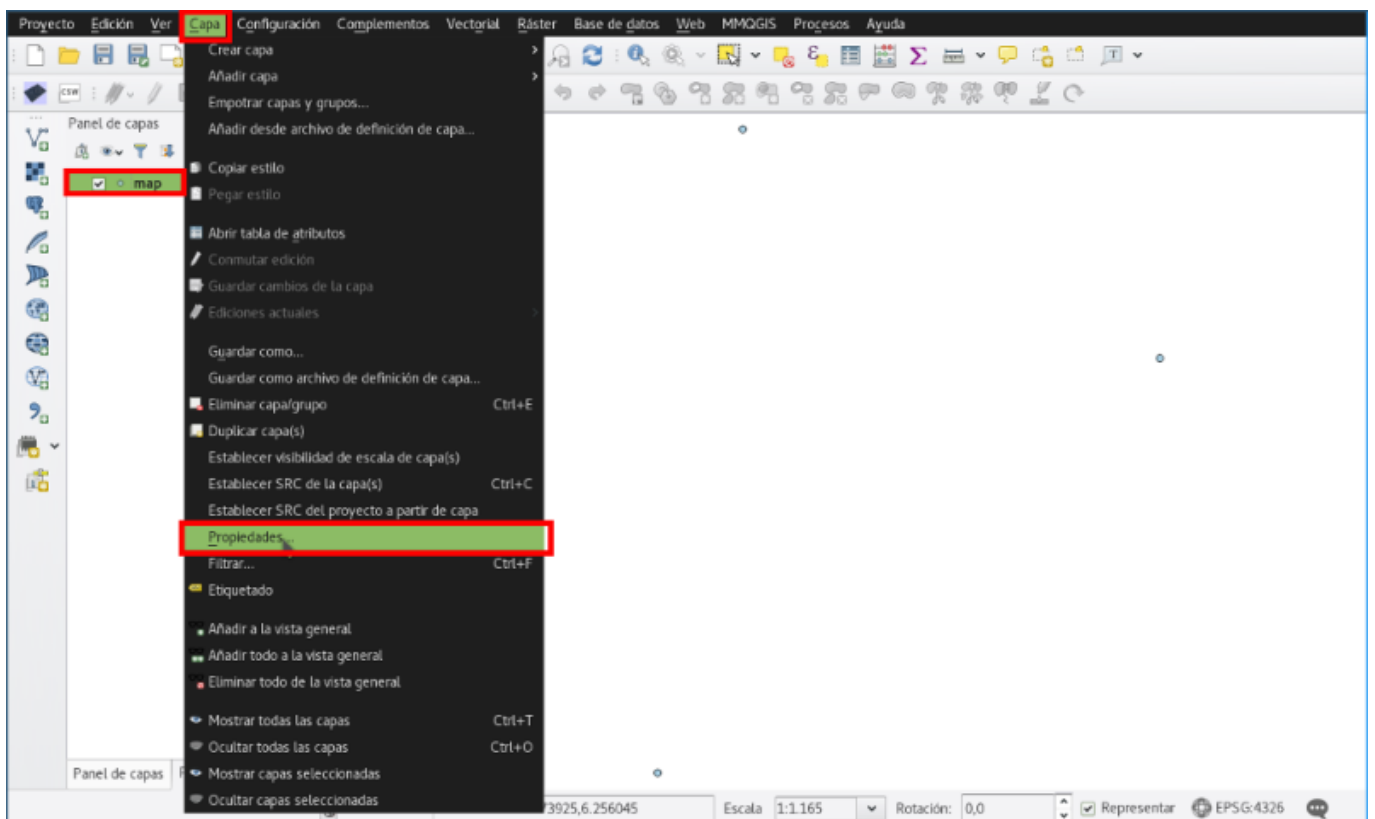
Proyecto Edición Ver Capa Configuración Complementos Vectorial Ráster Base de datos Web MMQGIS Procesos Ayuda

Panel de capas
map

Crear capa
Añadir capa
Empotrar capas y grupos...
Añadir desde archivo de definición de capa...
Copiar estilo
Pegar estilo
Abrir tabla de atributos
Conmutar edición
Guardar cambios de la capa
Ediciones actuales
Guardar como...
Guardar como archivo de definición de capa...
Eliminar capa/grupo Ctrl+E
Duplicar capa(s)
Establecer visibilidad de escala de capa(s)
Establecer SRC de la capa(s) Ctrl+C
Establecer SRC del proyecto a partir de capa
Propiedades...
Filtrar... Ctrl+F
Etiquetado
Añadir a la vista general
Añadir todo a la vista general
Eliminar todo de la vista general
Mostrar todas las capas Ctrl+T
Ocultar todas las capas Ctrl+O
Mostrar capas seleccionadas
Ocultar capas seleccionadas

Panel de capas

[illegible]3925,6.256045 Escala 1:1.165 Rotación: 0,0 Representar EPSG:4326